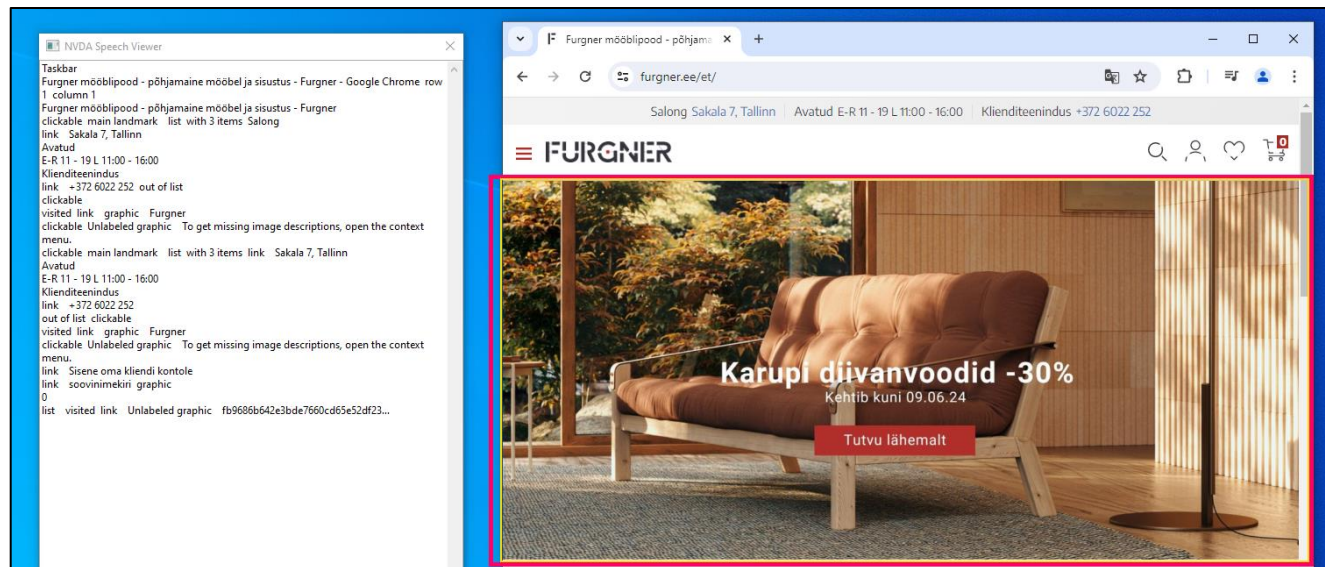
NVDA Speech Viewer

Taskbar
Furgner mööblipood - põhjamaine mööbel ja sisustus - Furgner - Google Chrome row 1 column 1
Furgner mööblipood - põhjamaine mööbel ja sisustus - Furgner
clickable main landmark list with 3 items Salong
link Sakala 7, Tallinn
Avatud
E-R 11 - 19 L 11:00 - 16:00
Klienditeenindus
link +372 6022 252 out of list
clickable
visited link graphic Furgner
clickable Unlabeled graphic To get missing image descriptions, open the context menu.
clickable main landmark list with 3 items link Sakala 7, Tallinn
Avatud
E-R 11 - 19 L 11:00 - 16:00
Klienditeenindus
link +372 6022 252
out of list clickable
visited link graphic Furgner
clickable Unlabeled graphic To get missing image descriptions, open the context menu.
link Sisene oma kliendi kontole
link soovinimekiri graphic
0
list visited link Unlabeled graphic fb9686b642e3bde7660cd65e52df23...

Furgner mööblipood - põhjama ×
+
furgner.ee/et/

Salong Sakala 7, Tallinn | Avatud E-R 11 - 19 L 11:00 - 16:00 | Klienditeenindus +372 6022 252

FURGNER
0

Karupi diivanvoodid -30%
Kehtib kuni 09.06.24
Tutvu lähemalt